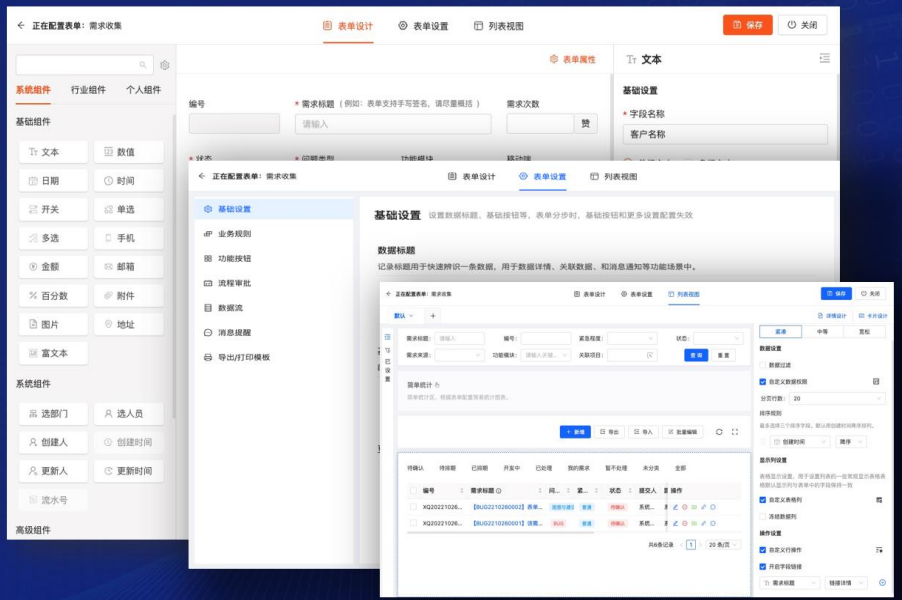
← 正在配置表单：需求收集

表单设计 表单设置 列表视图

保存 关闭

系统组件 行业组件 个人组件

基础组件

文本 数值
日期 时间
开关 单选
多选 手机
金额 邮箱
百分数 附件
图片 地址
富文本

系统组件

选部门 选人员
创建人 创建时间
更新人 更新时间
流水号

高级组件

表单属性

编号

* 需求标题（例如：表单支持手写签名，请尽量概括）

请输入

需求次数

赞

* 状态

问题类型

功能模块

移动端

Tт 文本

基础设置

* 字段名称

客户名称

← 正在配置表单：需求收集

表单设计 表单设置 列表视图

基础设置
业务规则
功能按钮
流程审批
数据流
消息提醒
导出/打印模板

基础设置 设置数据标题、基础按钮等、表单分步时、基础按钮和更多设置配置失效

数据标题

记录标题用于快速辨识一条数据，用于数据详情、关联数据、和消息通知等功能场景中。

← 正在配置表单：需求收集

表单设计 表单设置 列表视图

保存 关闭

默认 +

详情设计 卡片设计

需求标题： 请输入 编号： 紧急程度： 状态：
需求来源： 功能模块： 请输入关键... 关联项目：

查询 重置

简单统计

新增 导出 导入 批量编辑

待确认 待排期 已排期 开发中 已处理 我的需求 暂不处理 未分类 全部

| | 编号 | 需求标题 | 问... | 紧... | 状态 | 提交人 | 操作 |
|---|---|---|---|---|---|---|---|
| | XQ2022102​6... | 【BUG2210260002】表单... | | 普通 | 待确认 | 系统... | |
| | XQ2022102​6... | 【BUG2210260001】设置... | | 特高 | 待确认 | 系统... | |

共6条记录 < 1 > 20 条/页

紧凑 中等 宽松

数据设置

数据过滤

自定义数据排序

分页行数： 20

排序规则

创建时间 降序

显示列设置

自定义表格列

冻结数据列

操作设置

自定义行操作

开启字段链接

需求标题 链接详情